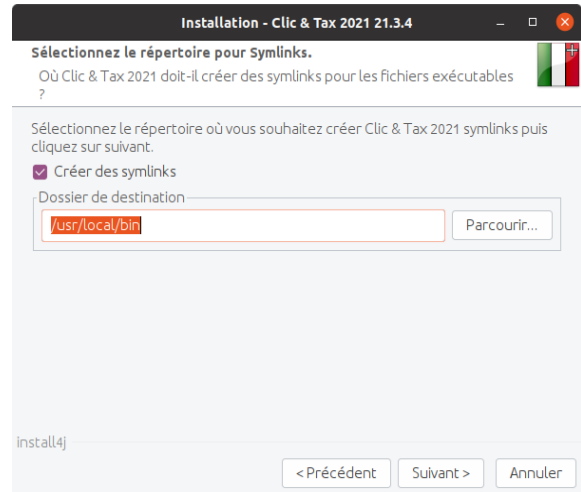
Installation - Clic & Tax 2021 21.3.4

Sélectionnez le répertoire pour Symlinks.

Où Clic & Tax 2021 doit-il créer des symlinks pour les fichiers exécutables ?

Sélectionnez le répertoire où vous souhaitez créer Clic & Tax 2021 symlinks puis cliquez sur suivant.

Créer des symlinks

Dossier de destination

/usr/local/bin

Parcourir...

install4j

< Précédent

Suivant >

Annuler